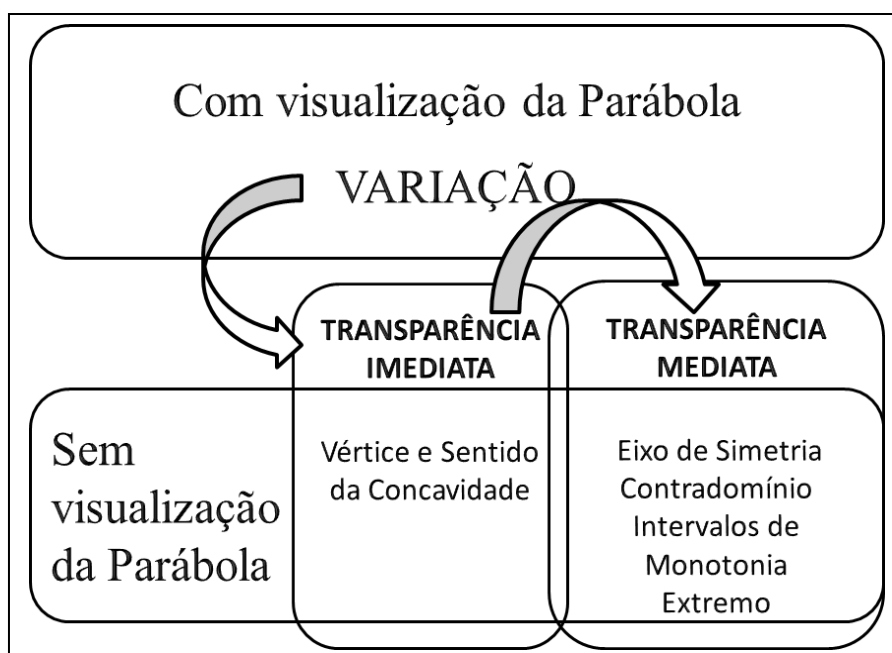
Com visualização da Parábola

VARIAÇÃO

TRANSPARÊNCIA IMEDIATA

TRANSPARÊNCIA MEDIATA

Sem visualização da Parábola

Vértice e Sentido da Concavidade

Eixo de Simetria
Contradomínio
Intervalos de Monotonia
Extremo